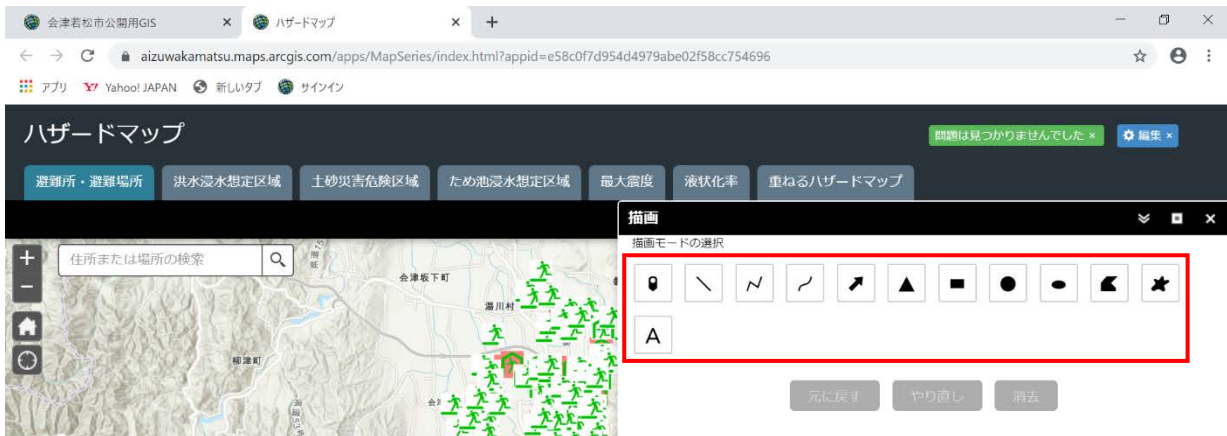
会津若松市公開用GIS × ハザードマップ × +

aizuwakamatsu.maps.arcgis.com/apps/MapSeries/index.html?appid=e58c0f7d954d4979abe02f58cc754696

アプリ Yahoo! JAPAN 新しいタブ サインイン

ハザードマップ

問題は見つかりませんでした × 編集 ×

避難所・避難場所 洪水浸水想定区域 土砂災害危険区域 ため池浸水想定区域 最大震度 液状化率 重ねるハザードマップ

描画

描画モードの選択

A

住所または場所の検索

会津坂下町

湯川村

柳津町

元に戻す やり直し 消去